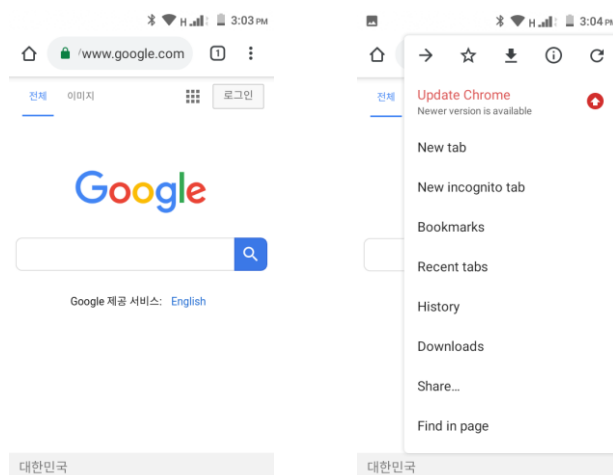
3:03 PM

www.google.com

1

전체 이미지

로그인

Google

Google 제공 서비스: English

대한민국

3:04 PM

전체

Update Chrome
Newer version is available

New tab

New incognito tab

Bookmarks

Recent tabs

History

Downloads

Share...

Find in page

대한민국